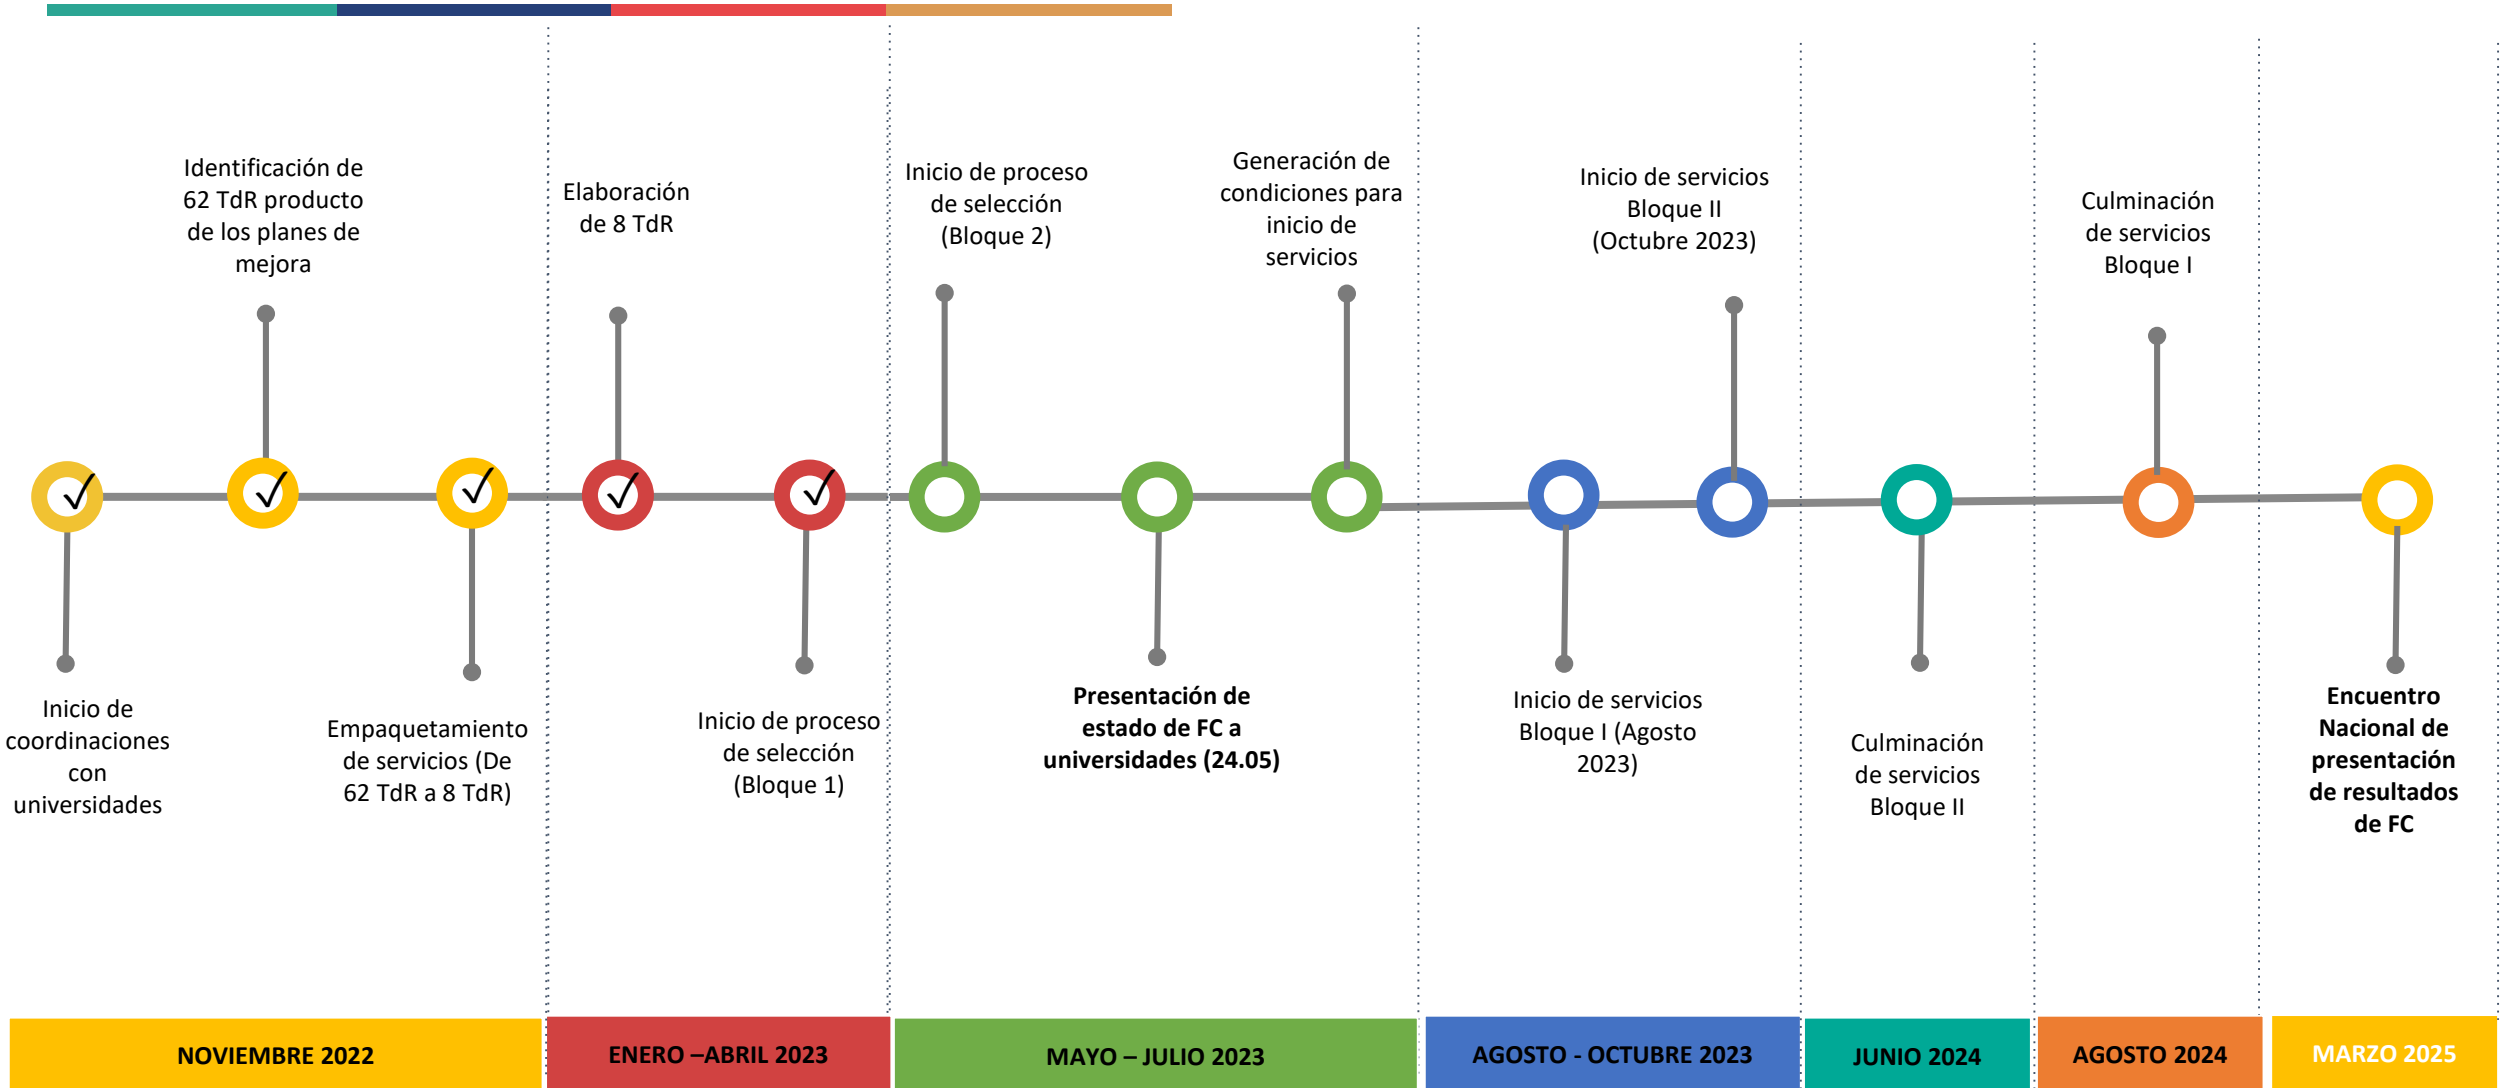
Identificación de 62 TdR producto de los planes de mejora

Elaboración de 8 TdR

Inicio de proceso de selección (Bloque 2)

Generación de condiciones para inicio de servicios

Inicio de servicios Bloque II (Octubre 2023)

Culminación de servicios Bloque I

√ √ √ √ √

Inicio de coordinaciones con universidades

Empaquetamiento de servicios (De 62 TdR a 8 TdR)

Inicio de proceso de selección (Bloque 1)

**Presentación de estado de FC a universidades (24.05)**

Inicio de servicios Bloque I (Agosto 2023)

Culminación de servicios Bloque II

**Encuentro Nacional de presentación de resultados de FC**

| NOVIEMBRE 2022 | ENERO –ABRIL 2023 | MAYO – JULIO 2023 | AGOSTO - OCTUBRE 2023 | JUNIO 2024 | AGOSTO 2024 | MARZO 2025 |
|---|---|---|---|---|---|---|